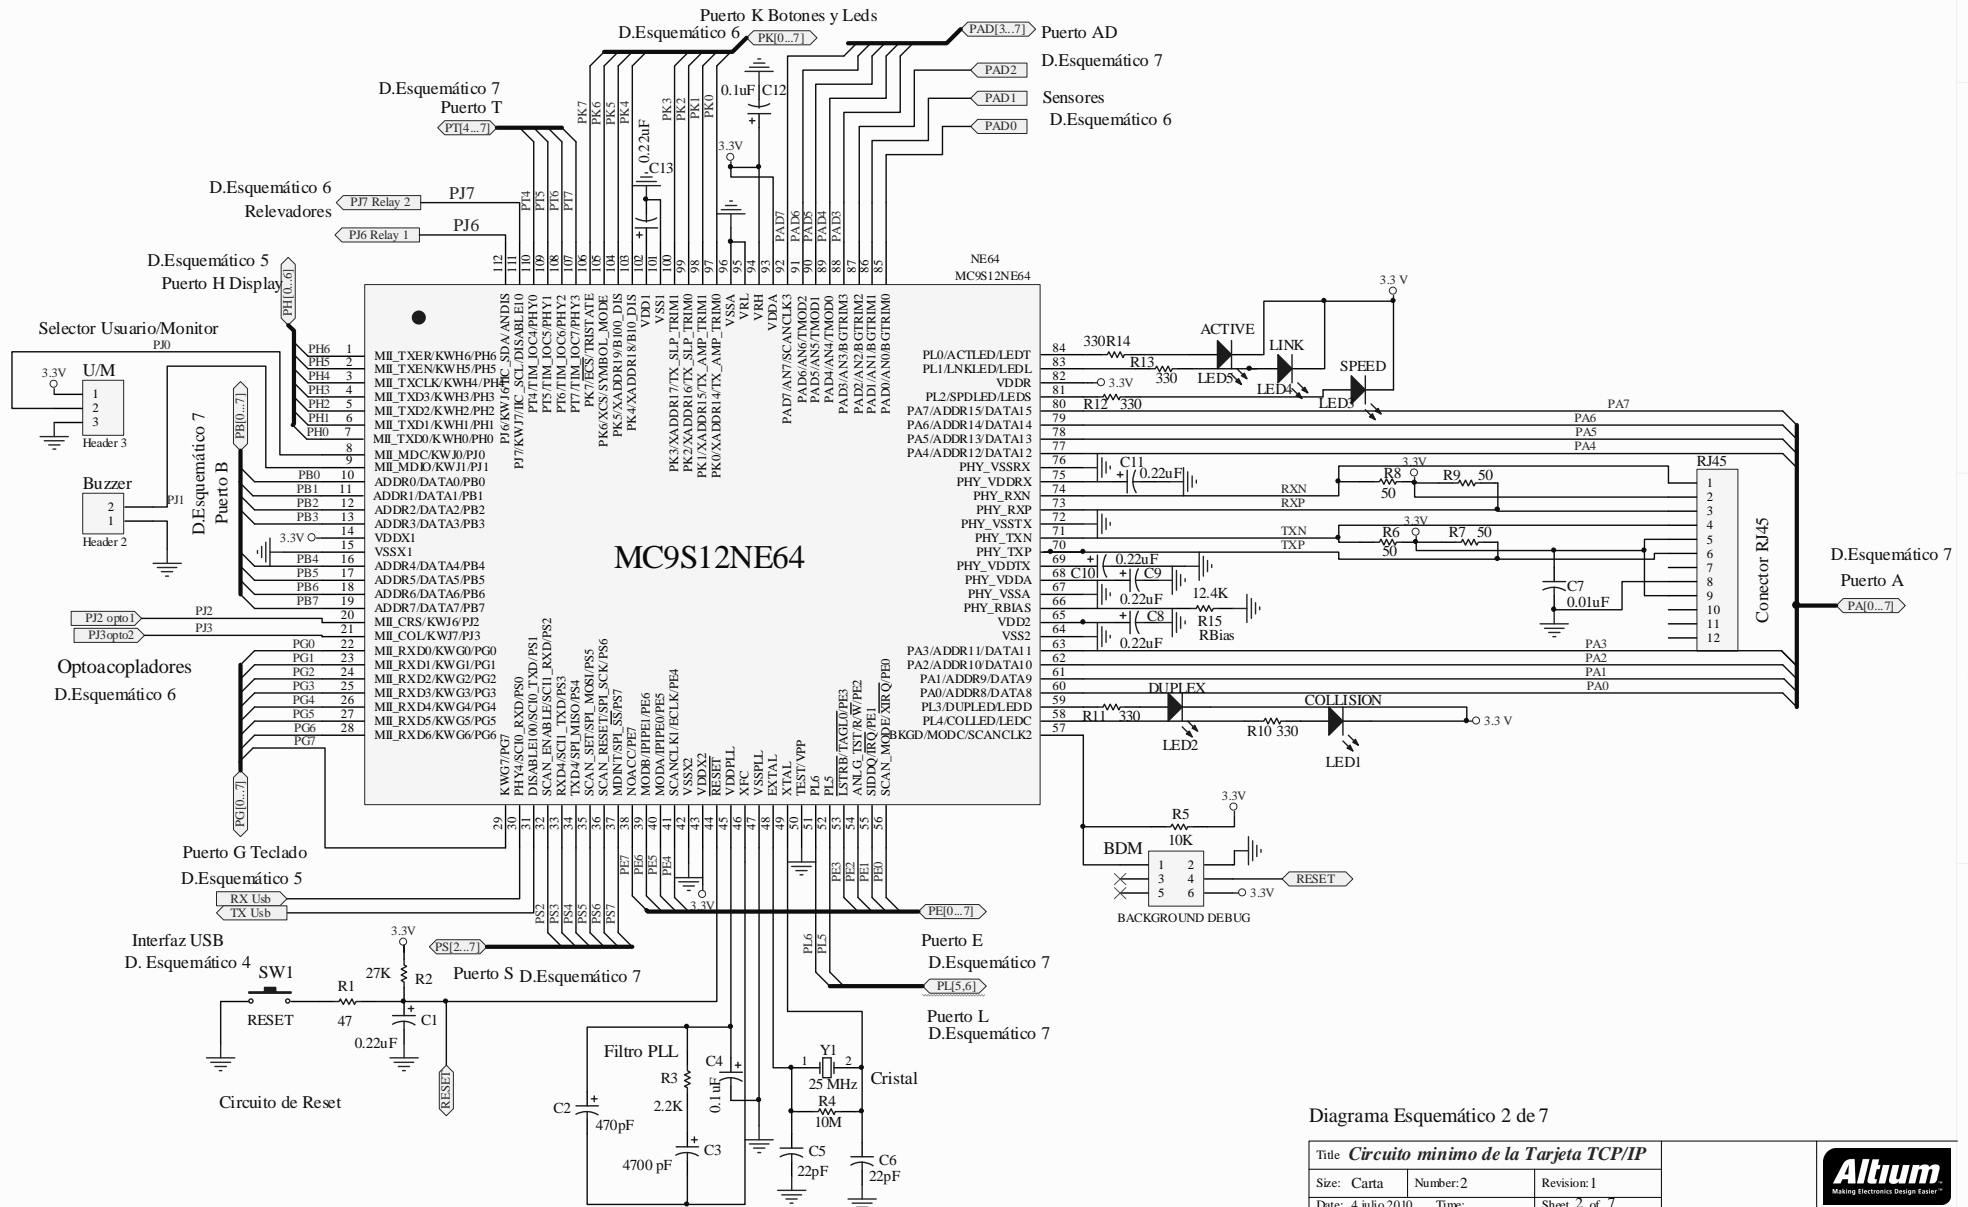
Puerto K Botones y Leds
D.Esquemático 6
PK[0...7]
PAD[3...7]
Puerto AD
D.Esquemático 7
PAD2
PAD1
Sensores
PAD0
D.Esquemático 6
D.Esquemático 7
Puerto T
PT[4...7]
0.1uF C12
0.22uF C13
3.3V
D.Esquemático 6
Relevadores
PJ7
PJ7 Relay 2
PJ6
PJ6 Relay 1
D.Esquemático 5
Puerto H Display
PH[0...6]
NE64
MC9S12NE64
Selector Usuario/Monitor
PJ0
U/M
3.3V
1
2
3
Header 3
D.Esquemático 7
Puerto B
PB[0...7]
Buzzer
2
1
PJ1
Header 2
PH6 1 MII_TXER/KWH6/PH6
PH5 2 MII_TXEN/KWH5/PH5
PH4 3 MII_TXCLK/KWH4/PH4
PH3 4 MII_TXD3/KWH3/PH3
PH2 5 MII_TXD2/KWH2/PH2
PH1 6 MII_TXD1/KWH1/PH1
PH0 7 MII_TXD0/KWH0/PH0
8 MII_MDC/KWJ0/PJ0
9 MII_MDIO/KWJ1/PJ1
PB0 10 ADDR0/DATA0/PB0
PB1 11 ADDR1/DATA1/PB1
PB2 12 ADDR2/DATA2/PB2
PB3 13 ADDR3/DATA3/PB3
3.3V 14 VDDX1
15 VSSX1
PB4 16 ADDR4/DATA4/PB4
PB5 17 ADDR5/DATA5/PB5
PB6 18 ADDR6/DATA6/PB6
PB7 19 ADDR7/DATA7/PB7
PJ2 opto1 PJ2 20 MII_CRS/KWJ6/PJ2
PJ3opto2 PJ3 21 MII_COL/KWJ7/PJ3
Optoacopladores
D.Esquemático 6
PG0 22 MII_RXD0/KWG0/PG0
PG1 23 MII_RXD1/KWG1/PG1
PG2 24 MII_RXD2/KWG2/PG2
PG3 25 MII_RXD3/KWG3/PG3
PG4 26 MII_RXD4/KWG4/PG4
PG5 27 MII_RXD5/KWG5/PG5
PG6 28 MII_RXD6/KWG6/PG6
PG7
PG[0...7]
MC9S12NE64
PT4 PT5 PT6 PT7 PK7 PK6 PK5 PK4 PK3 PK2 PK1 PK0 PAD7 PAD6 PAD5 PAD4 PAD3
112 111 110 109 108 107 106 105 104 103 102 101 100 99 98 97 96 95 94 93 92 91 90 89 88 87 86 85
PJ6/KWJ6/IIC_SDA/ANDIS
PJ7/KWJ7/IIC_SCL/DISABLE10
PT4/TIM_IOC4/PHY0
PT5/TIM_IOC5/PHY1
PT6/TIM_IOC6/PHY2
PT7/TIM_IOC7/PHY3
PK7/ECS/TRISTATE
PK6/XCS/SYMBOL_MODE
PK5/XADDR19/B100_DIS
PK4/XADDR18/B10_DIS
VDD1
VSS1
PK3/XADDR17/TX_SLP_TRIM1
PK2/XADDR16/TX_SLP_TRIM0
PK1/XADDR15/TX_AMP_TRIM1
PK0/XADDR14/TX_AMP_TRIM0
VSSA
VRL
VRH
VDDA
PAD7/AN7/SCANCLK3
PAD6/AN6/TMOD2
PAD5/AN5/TMOD1
PAD4/AN4/TMOD0
PAD3/AN3/BGTRIM3
PAD2/AN2/BGTRIM2
PAD1/AN1/BGTRIM1
PAD0/AN0/BGTRIM0
PL0/ACTLED/LEDT 84
PL1/LNKLED/LEDL 83
VDDR 82
PL2/SPDLED/LEDS 81
PA7/ADDR15/DATA15 80
PA6/ADDR14/DATA14 79
PA5/ADDR13/DATA13 78
PA4/ADDR12/DATA12 77
PHY_VSSRX 76
PHY_VDDRX 75
PHY_RXN 74
PHY_RXP 73
PHY_VSSTX 72
PHY_TXN 71
PHY_TXP 70
PHY_VDDTX 69
PHY_VDDA 68
PHY_VSSA 67
PHY_RBIAS 66
VDD2 65
VSS2 64
PA3/ADDR11/DATA11 63
PA2/ADDR10/DATA10 62
PA1/ADDR9/DATA9 61
PA0/ADDR8/DATA8 60
PL3/DUPLED/LEDD 59
PL4/COLLED/LEDC 58
BKGD/MODC/SCANCLK2 57
330R14
R13
330
3.3V
R12 330
ACTIVE
LED5
LINK
LED4
SPEED
LED3
3.3 V
PA7
PA6
PA5
PA4
C11
0.22uF
3.3V
R8
50
R9 50
RXN
RXP
RJ45
1 2 3 4 5 6 7 8 9 10 11 12
3.3V
R6
50
R7 50
TXN
TXP
0.22uF
C10
C9
0.22uF
12.4K
R15
RBias
C8
0.22uF
C7
0.01uF
Conector RJ45
D.Esquemático 7
Puerto A
PA[0...7]
PA3
PA2
PA1
PA0
DUPLEX
R11 330
LED2
COLLISION
R10 330
LED1
3.3 V
KWG7/PG7
PHY4/SCI0_RXD/PS0
DISABLE100/SCI0_TXD/PS1
SCAN_ENABLE/SCI1_RXD/PS2
RXD4/SCI1_TXD/PS3
TXD4/SPI_MISO/PS4
SCAN_SET/SPI_MOSI/PS5
SCAN_RESET/SPI_SCK/PS6
MDINT/SPI_SS/PS7
NOACC/PE7
MODB/IPIPE1/PE6
MODA/IPIPE0/PE5
SCANCLK1/ECLK/PE4
VSSX2
VDDX2
RESET
VDDPLL
XFC
VSSPLL
EXTAL
XTAL
TEST/VPP
PL6
PL5
LSTRB/TAGLO/PE3
ANL_G_TST/R/W/PE2
SIDDQ/IRQ/PE1
SCAN_MODE/XIRQ/PE0
29 30 31 32 33 34 35 36 37 38 39 40 41 42 43 44 45 46 47 48 49 50 51 52 53 54 55 56
3.3V
R5
10K
BDM
1 2
3 4
5 6
3.3V
RESET
BACKGROUND DEBUG
Puerto G Teclado
D.Esquemático 5
RX Usb
TX Usb
PS2 PS3 PS4 PS5 PS6 PS7
PE7 PE6 PE5 PE4
3.3V
PE3 PE2 PE1 PE0
PE[0...7]
Interfaz USB
D. Esquemático 4
3.3V
PS[2...7]
Puerto S D.Esquemático 7
Puerto E
D.Esquemático 7
PL6 PL5
PL[5,6]
Puerto L
D.Esquemático 7
SW1
RESET
R1
47
27K
R2
C1
0.22uF
RESET
Circuito de Reset
Filtro PLL
R3
2.2K
C4
0.1uF
C2
470pF
C3
4700 pF
Y1
1 2
25 MHz
Cristal
R4
10M
C5
22pF
C6
22pF
Diagrama Esquemático 2 de 7
| Title Circuito minimo de la Tarjeta TCP/IP | | |
|---|---|---|
| Size: Carta | Number: 2 | Revision: 1 |
| Date: 4 julio 2010 | Time: | Sheet 2 of 7 |
Altium
Making Electronics Design Easier